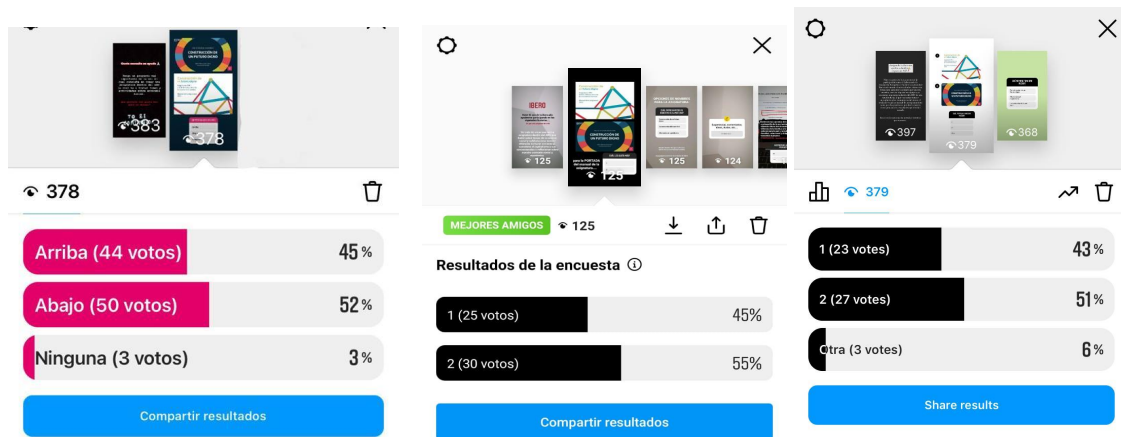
383
378

378

Arriba (44 votos) 45%

Abajo (50 votos) 52%

Ninguna (3 votos) 3%

Compartir resultados

IBERO

CONSTRUCCIÓN DE UN FUTURO DIGNO

125
125
125
124

MEJORES AMIGOS 125

Resultados de la encuesta ⓘ

1 (25 votos) 45%

2 (30 votos) 55%

Compartir resultados

397
379
368

379

1 (23 votes) 43%

2 (27 votes) 51%

Otra (3 votes) 6%

Share results